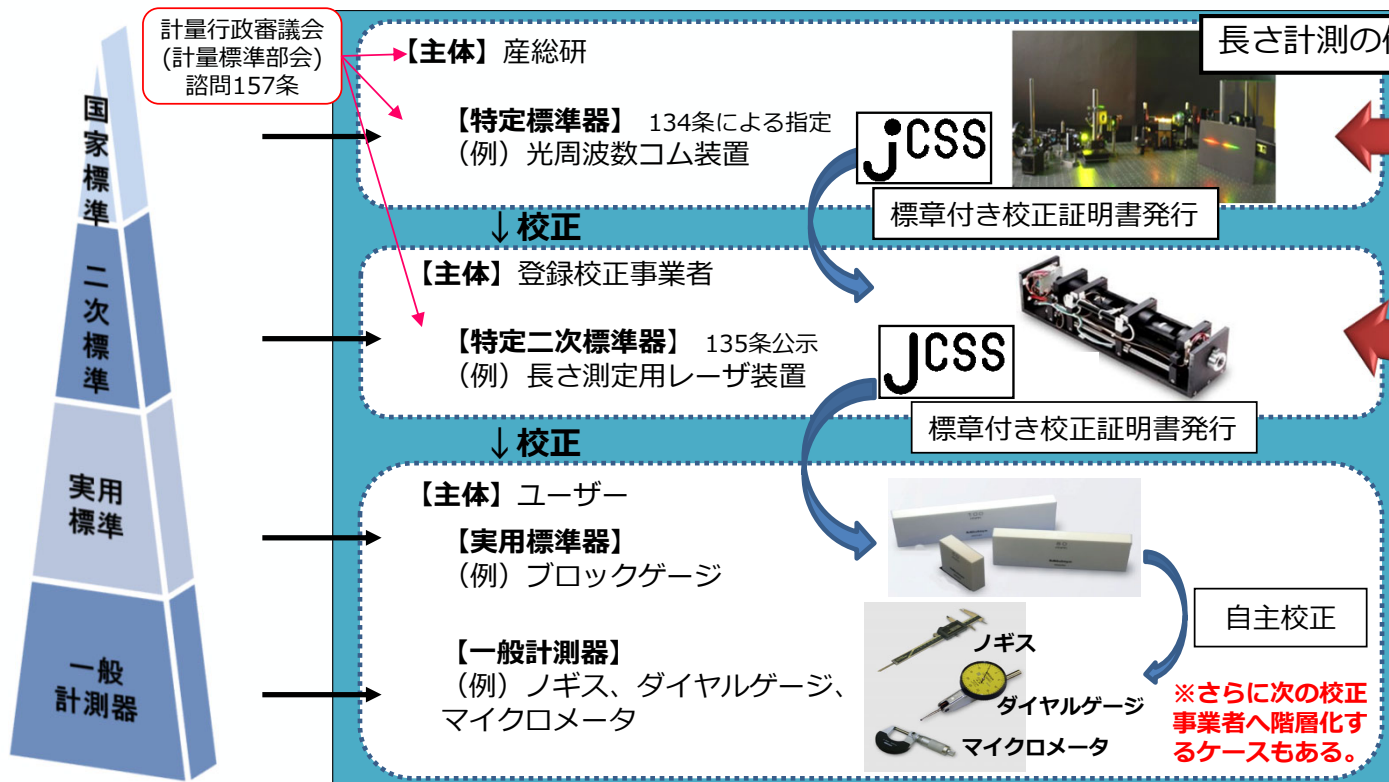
計量行政審議会
(計量標準部会)
諮問157条

長さ計測の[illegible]

国家標準

二次標準

実用標準

一般計測器

【主体】産総研

【特定標準器】 134条による指定
(例)光周波数コム装置

JCSS

標章付き校正証明書発行

↓校正

【主体】登録校正事業者

【特定二次標準器】 135条公示
(例)長さ測定用レーザ装置

JCSS

標章付き校正証明書発行

↓校正

【主体】ユーザー

【実用標準器】
(例)ブロックゲージ

自主校正

【一般計測器】
(例)ノギス、ダイヤルゲージ、マイクロメータ

ノギス

ダイヤルゲージ

マイクロメータ

※さらに次の校正事業者へ階層化するケースもある。